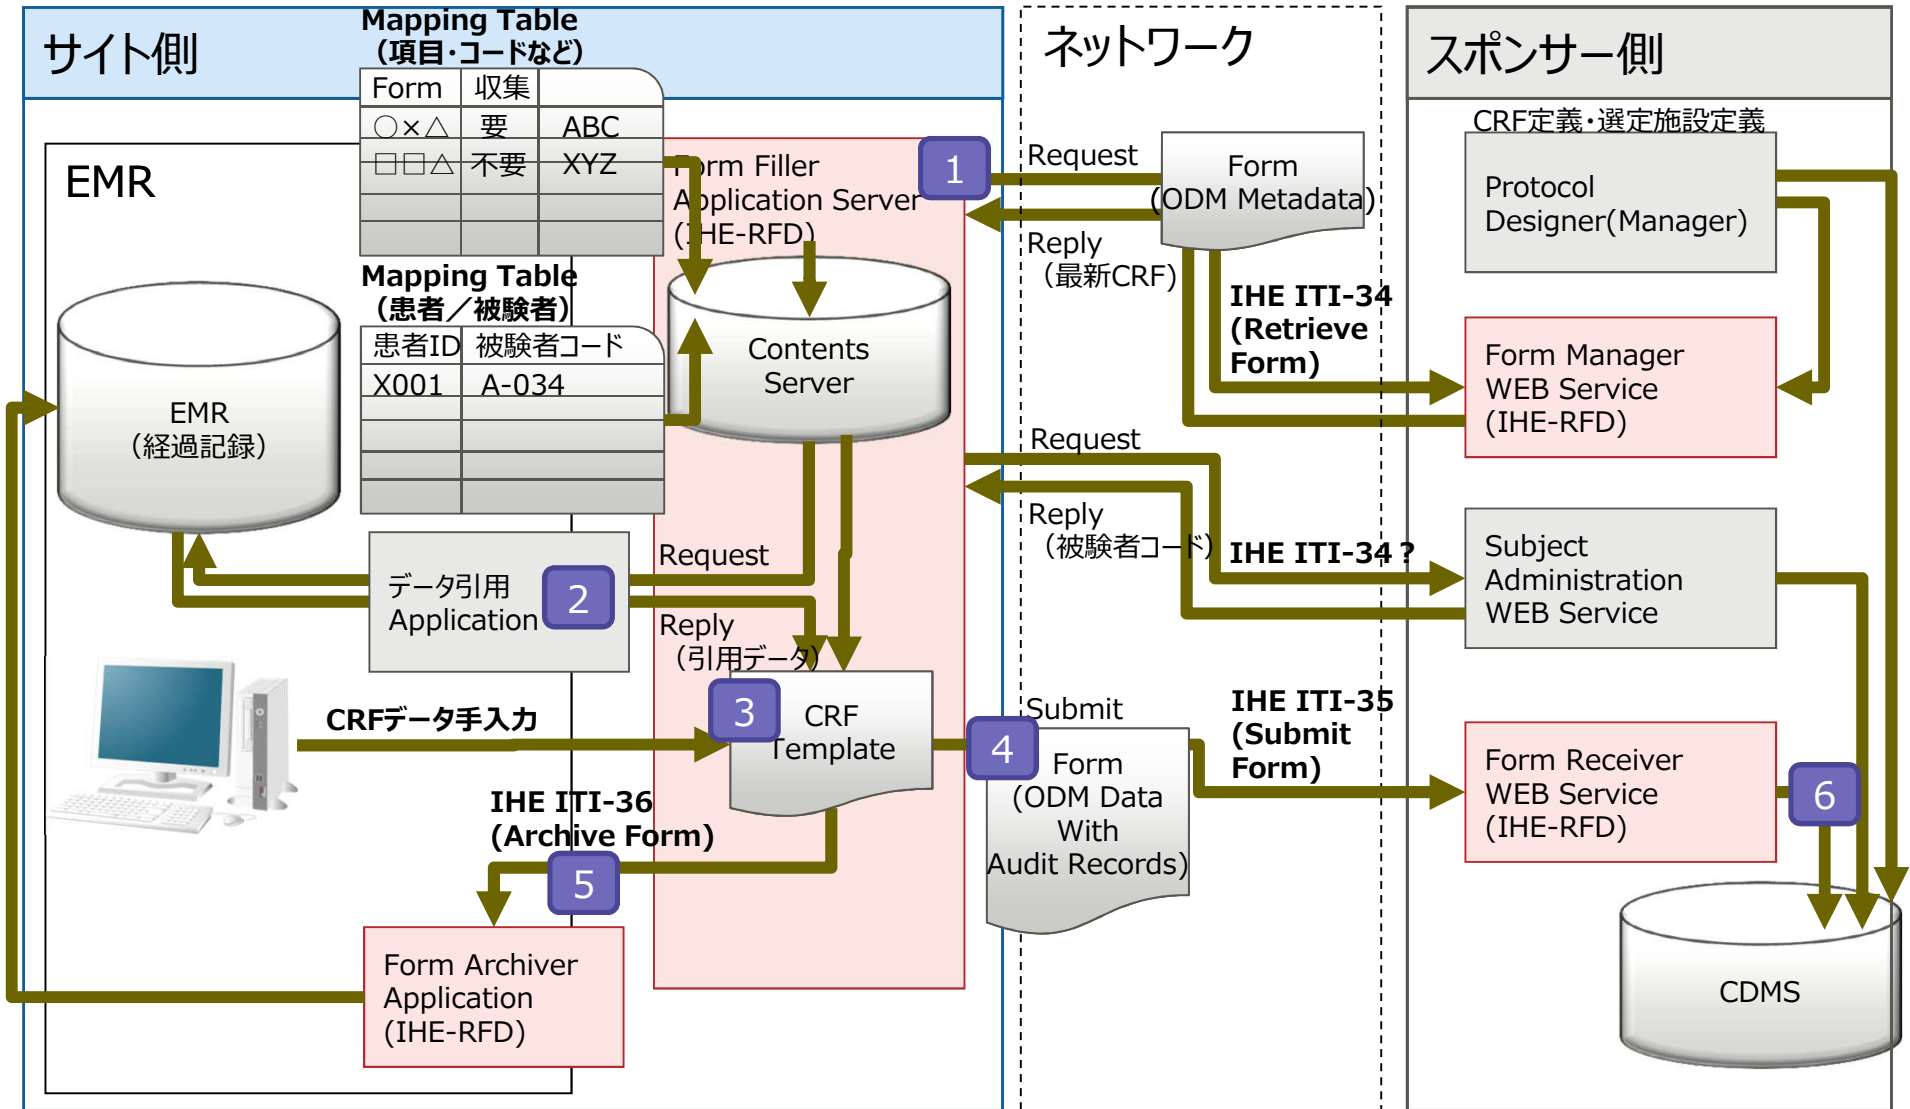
サイト側

Mapping Table
（項目・コードなど）

| Form | 収集 | |
|---|---|---|
| ○×△ | 要 | ABC |
| □□△ | 不要 | XYZ |
| | | |
| | | |

EMR

Form Filler Application Server (IHE-RFD)

1

Mapping Table
（患者／被験者）

| 患者ID | 被験者コード |
|---|---|
| X001 | A-034 |
| | |
| | |
| | |
| | |

EMR
（経過記録）

Contents Server

データ引用 Application

2

Request

Reply
（引用データ）

CRFデータ手入力

3

CRF Template

IHE ITI-36
(Archive Form)

5

Form Archiver Application (IHE-RFD)

ネットワーク

Request

Form (ODM Metadata)

Reply
（最新CRF）

IHE ITI-34
(Retrieve Form)

Request

Reply
（被験者コード）

IHE ITI-34 ?

Submit

4

Form (ODM Data With Audit Records)

IHE ITI-35
(Submit Form)

スポンサー側

CRF定義・選定施設定義

Protocol Designer(Manager)

Form Manager WEB Service (IHE-RFD)

Subject Administration WEB Service

Form Receiver WEB Service (IHE-RFD)

6

CDMS